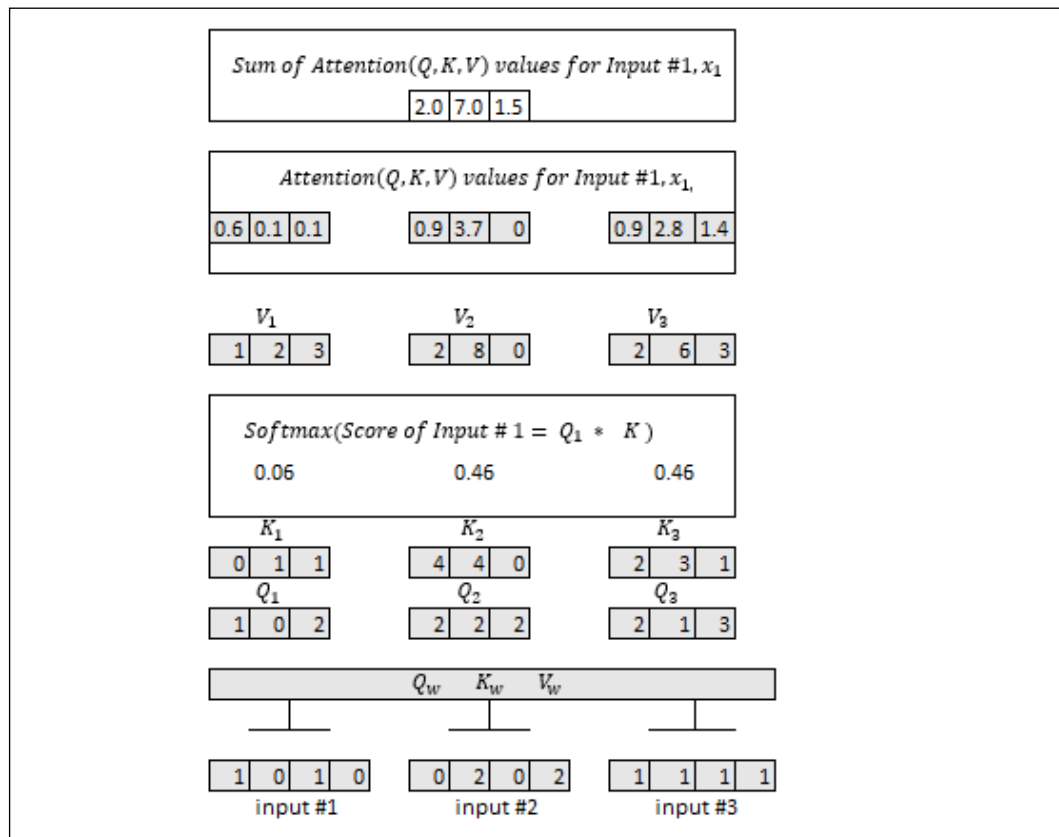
$Sum\ of\ Attention(Q, K, V)\ values\ for\ Input\ \#1, x_1$

2.0 7.0 1.5

$Attention(Q, K, V)\ values\ for\ Input\ \#1, x_1,$

0.6 0.1 0.1

0.9 3.7 0

0.9 2.8 1.4

$V_1$

1 2 3

$V_2$

2 8 0

$V_3$

2 6 3

$Softmax(Score\ of\ Input\ \#\ 1 = Q_1 * K)$

0.06

0.46

0.46

$K_1$

0 1 1

$K_2$

4 4 0

$K_3$

2 3 1

$Q_1$

1 0 2

$Q_2$

2 2 2

$Q_3$

2 1 3

$Q_w$ $K_w$ $V_w$

1 0 1 0

input #1

0 2 0 2

input #2

1 1 1 1

input #3